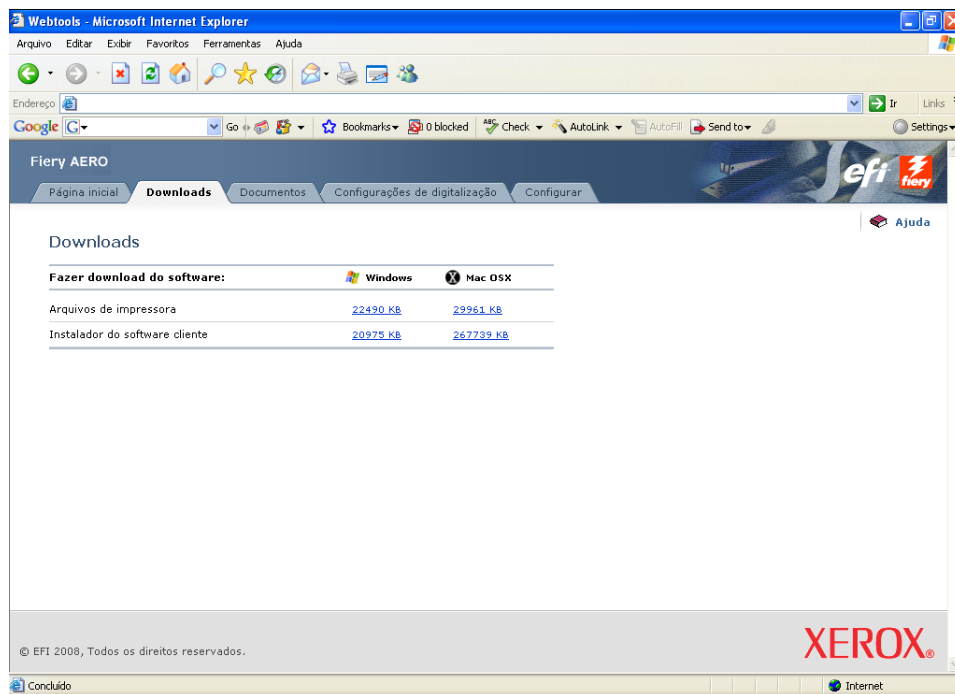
Webtools - Microsoft Internet Explorer

Arquivo Editar Exibir Favoritos Ferramentas Ajuda

Endereço

Ir Links

Google G Go Bookmarks 0 blocked Check AutoLink AutoFill Send to Settings

Fiery AERO

Página inicial Downloads Documentos Configurações de digitalização Configurar

efi fiery

Ajuda

Downloads

| Fazer download do software: | Windows | Mac OSX |
|---|---|---|
| Arquivos de impressora | 22490 KB | 29961 KB |
| Instalador do software cliente | 20975 KB | 267739 KB |

© EFI 2008, Todos os direitos reservados.

XEROX®

Concluído

Internet